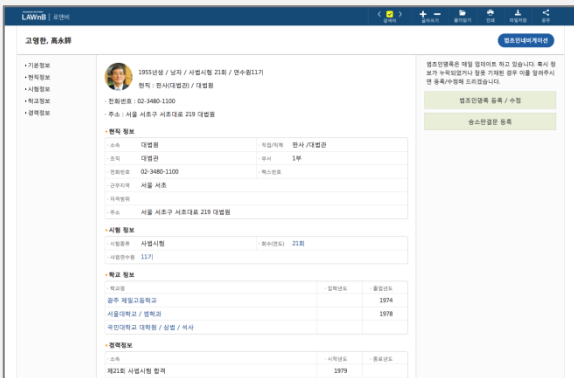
LAWnB | 로앤비

고영한, 高永銲

법조인데이터센터

• 기본정보
• 현직정보
• 시험정보
• 학교정보
• 경력정보

1955년생 / 남자 / 사법시험 21회 / 연수원11기
현직 : 판사(대법관) / 대법원

· 전화번호 : 02-3480-1100
· 주소 : 서울 서초구 서초대로 219 대법원

• 현직 정보

| 소속 | 대법원 | 직업/직책 | 판사 /대법관 |
|---|---|---|---|
| 조직 | 대법관 | 부서 | 1부 |
| 전화번호 | 02-3480-1100 | 팩스번호 | |
| 근무지역 | 서울 서초 | | |
| 지역법원 | | | |
| 주소 | 서울 서초구 서초대로 219 대법원 | | |

• 시험 정보

| 시험종류 | 사법시험 | 회수(연도) | 21회 |
|---|---|---|---|
| 사법연수원 | 11기 | | |

• 학교 정보

| 학교명 | 입학년도 | 졸업년도 |
|---|---|---|
| 광주 제일고등학교 | | 1974 |
| 서울대학교 / 법학과 | | 1978 |
| 국민대학교 대학원 / 법학 / 석사 | | |

• 경력정보

| 소속 | 시작년도 | 종료년도 |
|---|---|---|
| 제21회 사법시험 합격 | 1979 | |

법조인명록은 매일 업데이트 하고 있습니다. 혹시 정보가 누락되었거나 잘못 기재된 경우 이를 알려주시면 등록/수정해 드리겠습니다.

법조인명록 등록 / 수정

승소판결문 등록